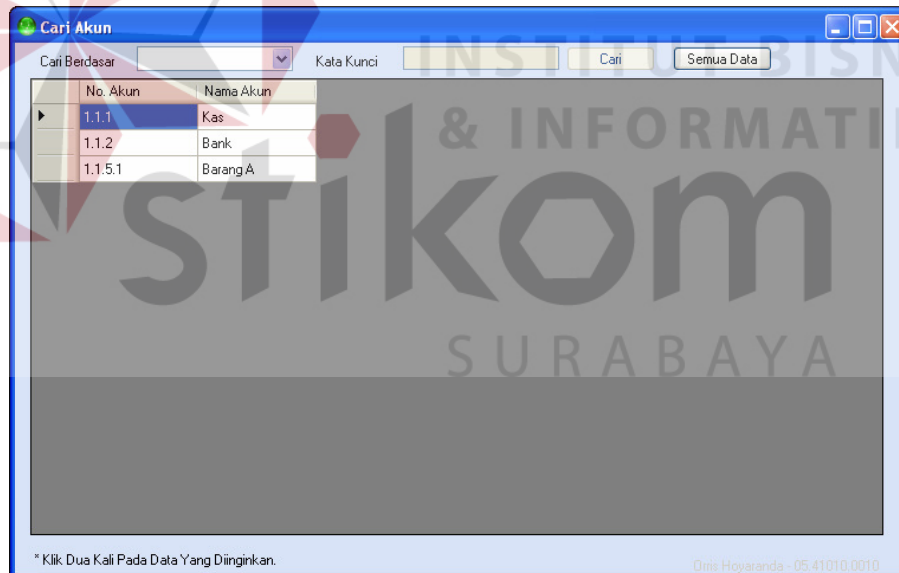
Cari Akun

Cari Berdasar

Kata Kunci

Cari

Semua Data

| | No. Akun | Nama Akun |
|---|---|---|
| ▶ | 1.1.1 | Kas |
| | 1.1.2 | Bank |
| | 1.1.5.1 | Barang A |

INSTITUT BISN
& INFORMATI
stikom
SURABAYA

* Klik Dua Kali Pada Data Yang Diinginkan.

Otris Hoyaranda - 05.41010.0010